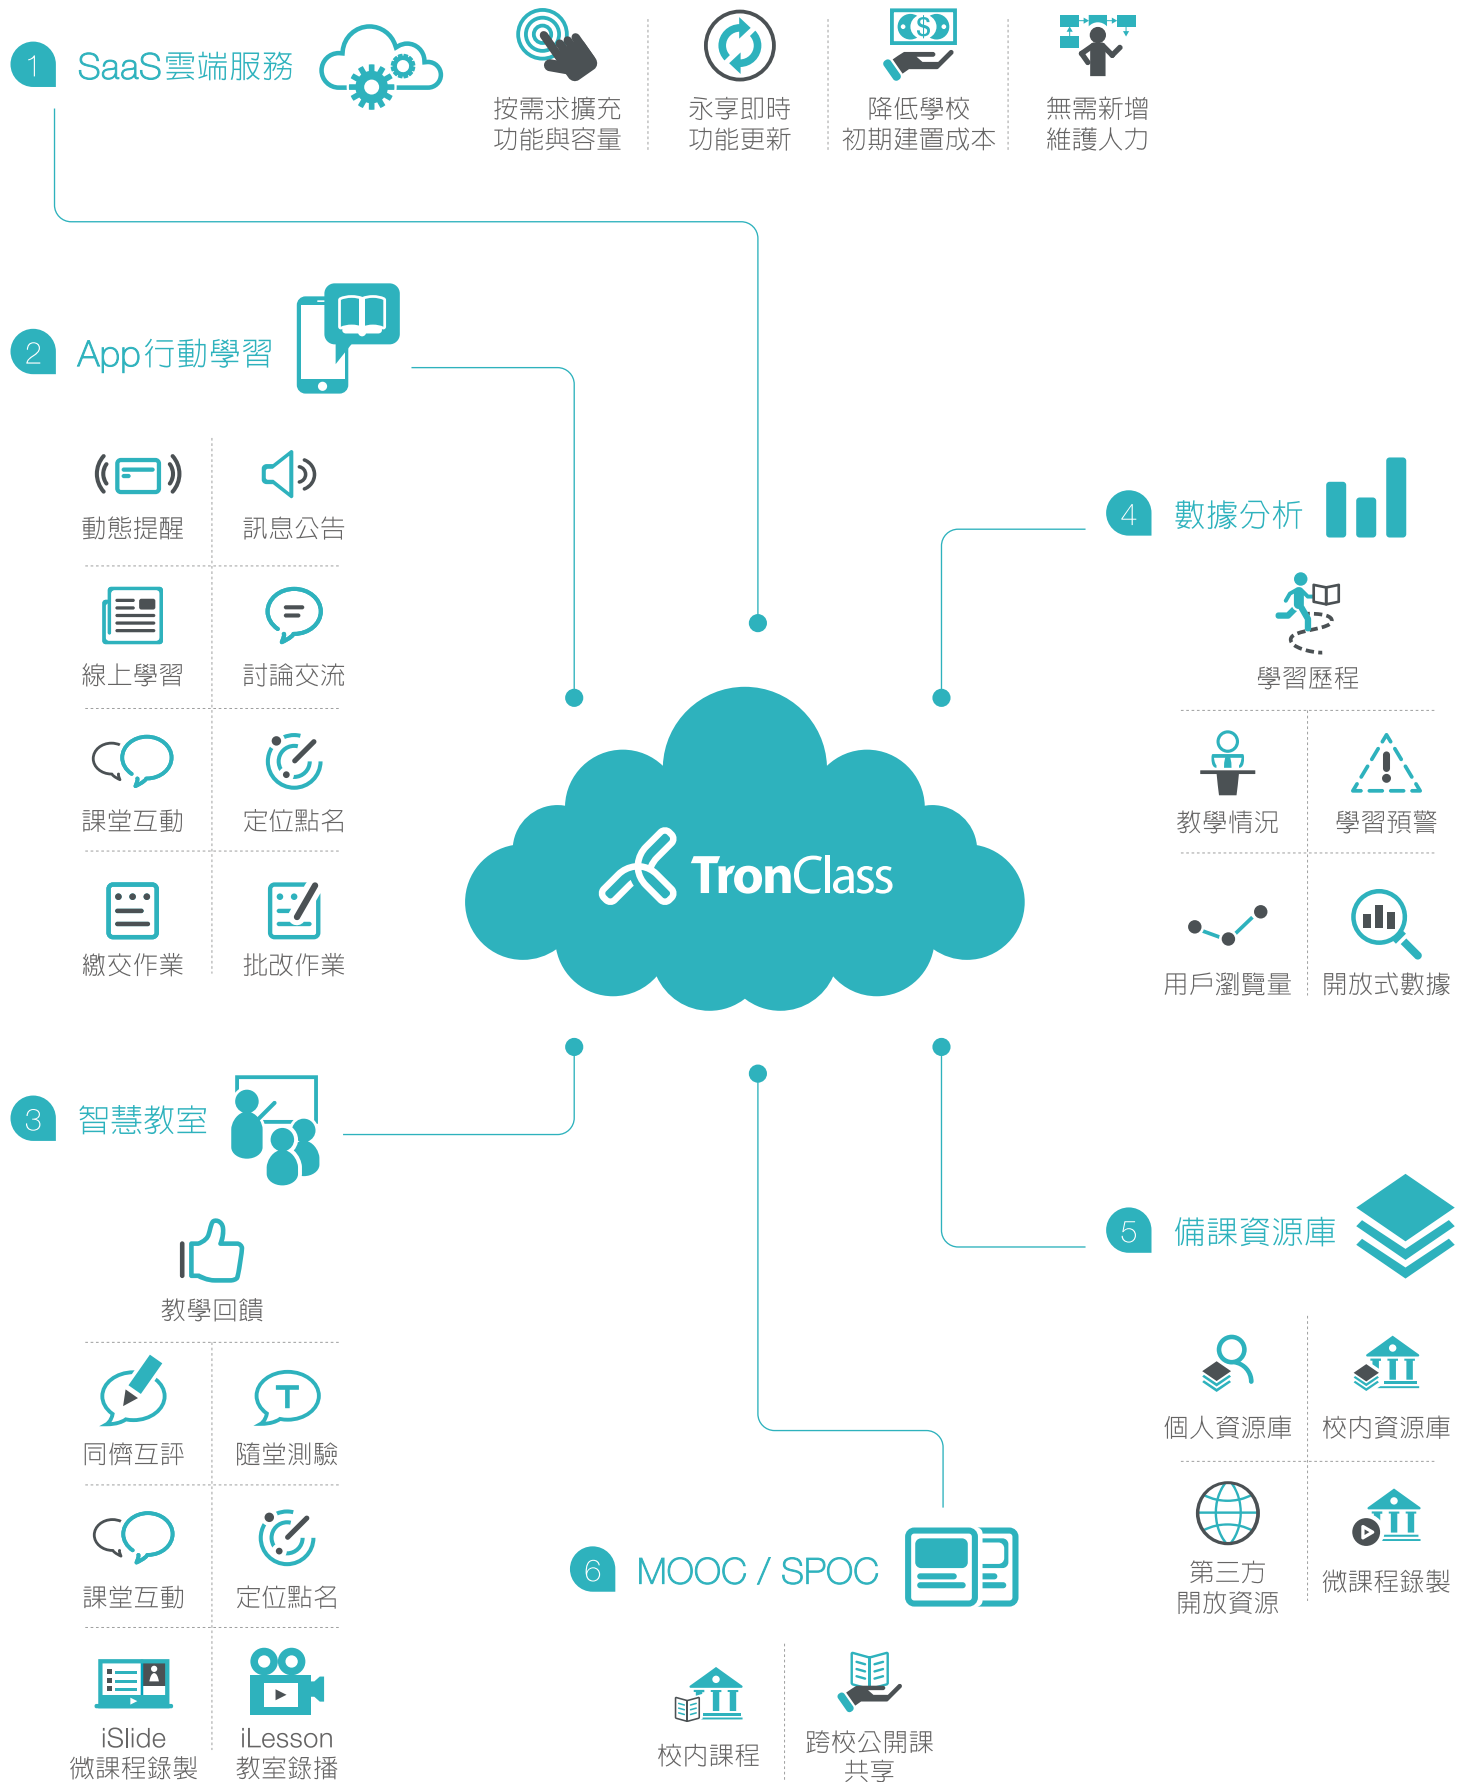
1 SaaS雲端服務

按需求擴充
功能與容量

永享即時
功能更新

降低學校
初期建置成本

無需新增
維護人力

2 App行動學習

動態提醒

訊息公告

線上學習

討論交流

課堂互動

定位點名

繳交作業

批改作業

TronClass

4 數據分析

學習歷程

教學情況

學習預警

用戶瀏覽量

開放式數據

3 智慧教室

教學回饋

同儕互評

隨堂測驗

課堂互動

定位點名

iSlide
微課程錄製

iLesson
教室錄播

5 備課資源庫

個人資源庫

校內資源庫

第三方
開放資源

微課程錄製

6 MOOC / SPOC

校內課程

跨校公開課
共享